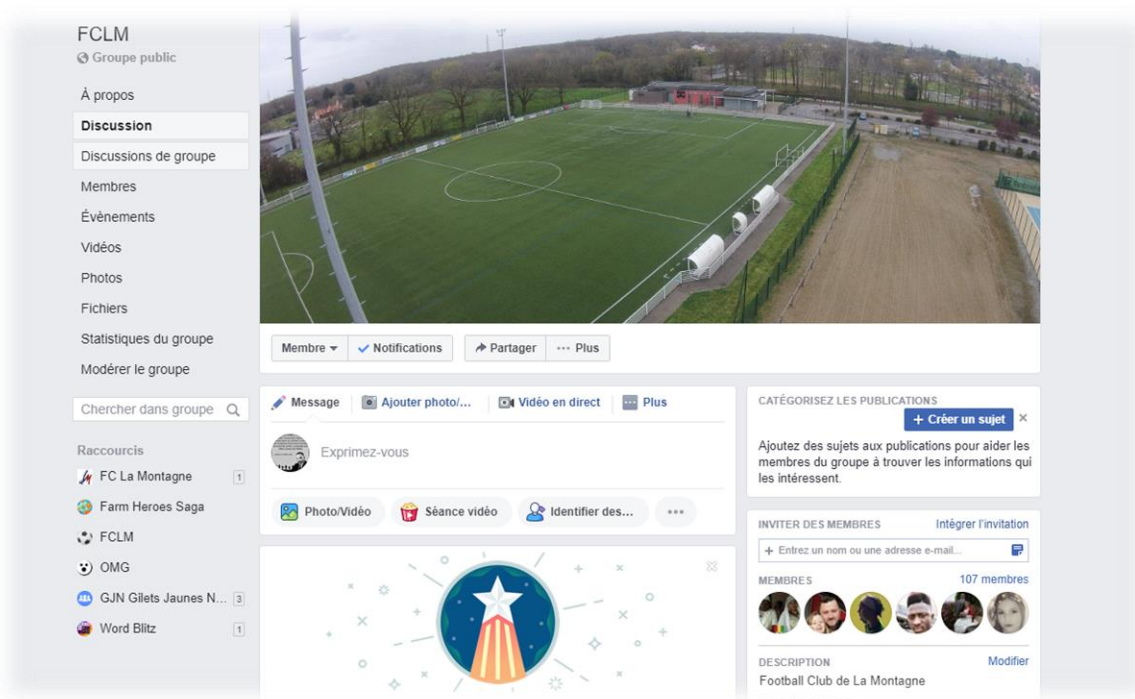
FCLM
Groupe public

À propos
Discussion
Discussions de groupe
Membres
Évènements
Vidéos
Photos
Fichiers
Statistiques du groupe
Modérer le groupe

Chercher dans groupe

Raccourcis
FC La Montagne 1
Farm Heroes Saga
FCLM
OMG
GJN Gilets Jaunes N... 3
Word Blitz 1

Membre ▾ Notifications Partager ··· Plus

Message Ajouter photo/... Vidéo en direct Plus

Exprimez-vous

Photo/Vidéo Séance vidéo Identifier des... ···

CATÉGORISEZ LES PUBLICATIONS
+ Créer un sujet
Ajoutez des sujets aux publications pour aider les membres du groupe à trouver les informations qui les intéressent.

INVITER DES MEMBRES Intégrer l'invitation
+ Entrez un nom ou une adresse e-mail...

MEMBRES 107 membres

DESCRIPTION Modifier
Football Club de La Montagne